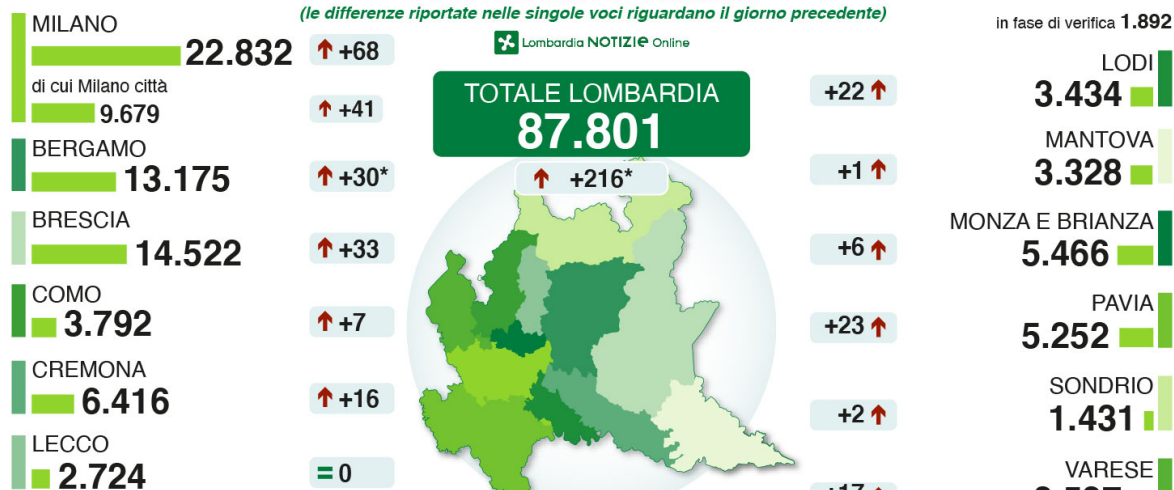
MILANO
22.832
di cui Milano città
9.679
BERGAMO
13.175
BRESCIA
14.522
COMO
3.792
CREMONA
6.416
LECCO
2.724

+68
+41
+30*
+33
+7
+16
= 0

(le differenze riportate nelle singole voci riguardano il giorno precedente)

Lombardia NOTIZIE Online

TOTALE LOMBARDIA
87.801
+216*

+22
+1
+6
+23
+2
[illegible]

in fase di verifica 1.892

LODI
3.434
MANTOVA
3.328
MONZA E BRIANZA
5.466
PAVIA
5.252
SONDRIO
1.431
VARESE
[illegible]